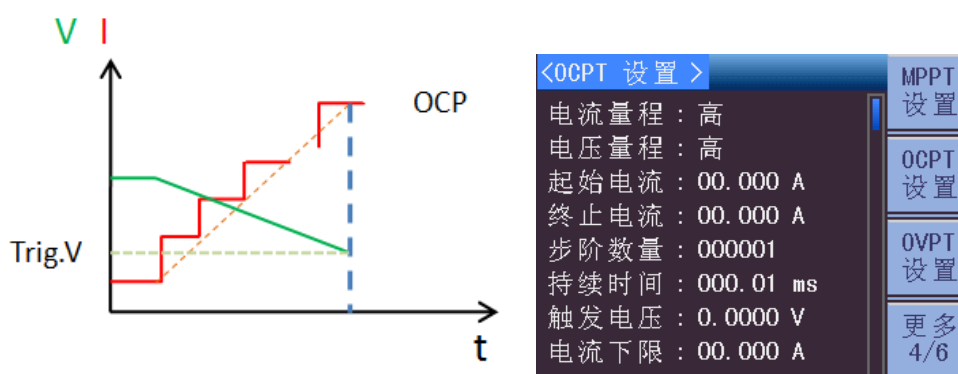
V I

OCP

Trig.V

t

<OCPT 设置 >

电流量程：高
电压量程：高
起始电流：00.000 A
终止电流：00.000 A
步阶数量：000001
持续时间：000.01 ms
触发电压：0.0000 V
电流下限：00.000 A

MPPT 设置

OCPT 设置

OVPT 设置

更多 4/6